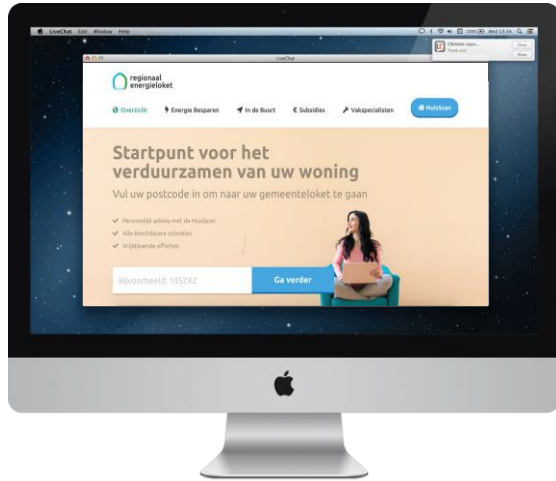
LiveChat Edit Window Help

Wed 13:34

Christie says...

Close

Show

LiveChat

regionaal energieloket

Overzicht

Energie Besparen

In de Buurt

€ Subsidies

Vakspecialisten

HuisScan

Startpunt voor het verduurzamen van uw woning

Vul uw postcode in om naar uw gemeenteloket te gaan

Persoonlijk advies met de HuisScan

Alle beschikbare subsidies

Vrijblijvende offertes

Bijvoorbeeld: 1052XZ

Ga verder